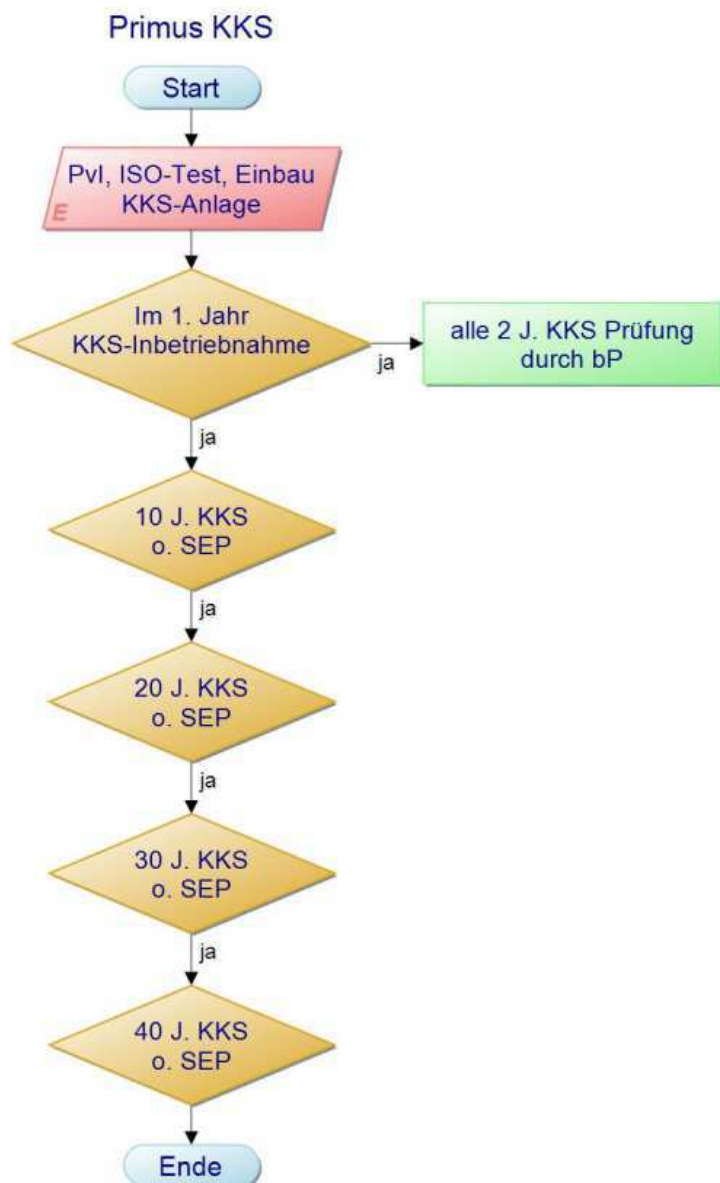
Primus KKS

Start

PvI, ISO-Test, Einbau KKS-Anlage

E

Im 1. Jahr KKS-Inbetriebnahme

ja

alle 2 J. KKS Prüfung durch bP

ja

10 J. KKS o. SEP

ja

20 J. KKS o. SEP

ja

30 J. KKS o. SEP

ja

40 J. KKS o. SEP

Ende